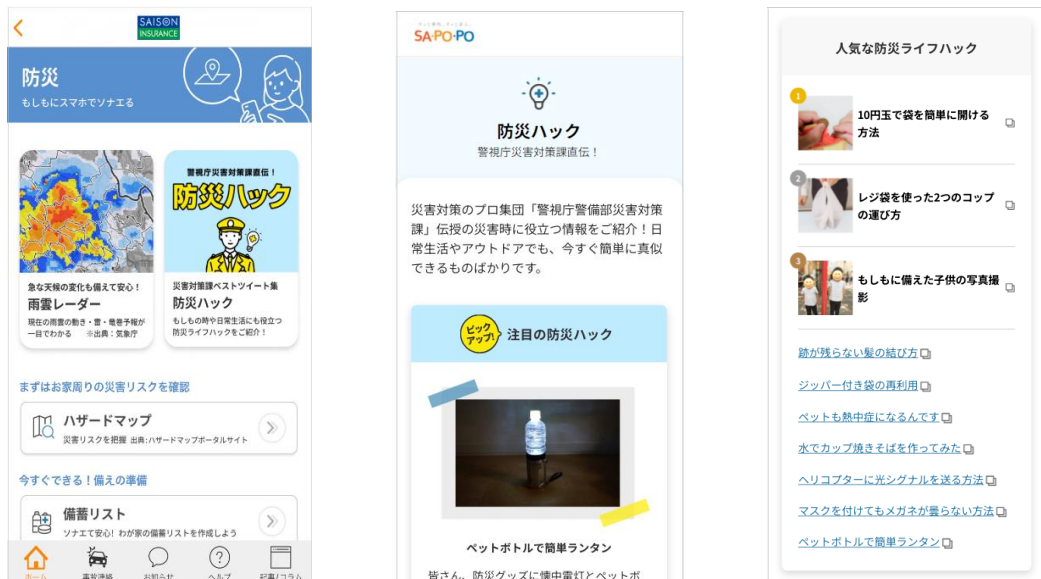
SAISON INSURANCE

防災
もしもにスマホでソナエる

急な天候の変化も備えて安心！
雨雲レーダー
現在の雨雲の動き・雷・竜巻予報が一目でわかる ※出典：気象庁

警視庁災害対策課直伝！
防災ハック

災害対策課ベストツイート集
防災ハック
もしもの時や日常生活にも役立つ防災ライフハックをご紹介！

まずはお家周りの災害リスクを確認

ハザードマップ
災害リスクを把握 出典：ハザードマップポータルサイト

今すぐできる！備えの準備

備蓄リスト
ソナエて安心！わが家の備蓄リストを作成しよう

ホーム
事故連絡
お知らせ
ヘルプ
記事／コラム

SA·PO·PO

防災ハック
警視庁災害対策課直伝！

災害対策のプロ集団「警視庁警備部災害対策課」伝授の災害時に役立つ情報をご紹介！日常生活やアウトドアでも、今すぐ簡単に真似できるものばかりです。

ピックアップ！
注目の防災ハック

ペットボトルで簡単ランタン

皆さん、防災グッズに懐中電灯とペットボ

人気な防災ライフハック

1 10円玉で袋を簡単に開ける方法
2 レジ袋を使った2つのコップの運び方
3 もしもに備えた子供の写真撮影

跡が残らない髪の結び方
ジッパー付き袋の再利用
ペットも熱中症になるんです
水でカップ焼きそばを作ってみた
ヘリコプターに光シグナルを送る方法
マスクを付けてもメガネが曇らない方法
ペットボトルで簡単ランタン